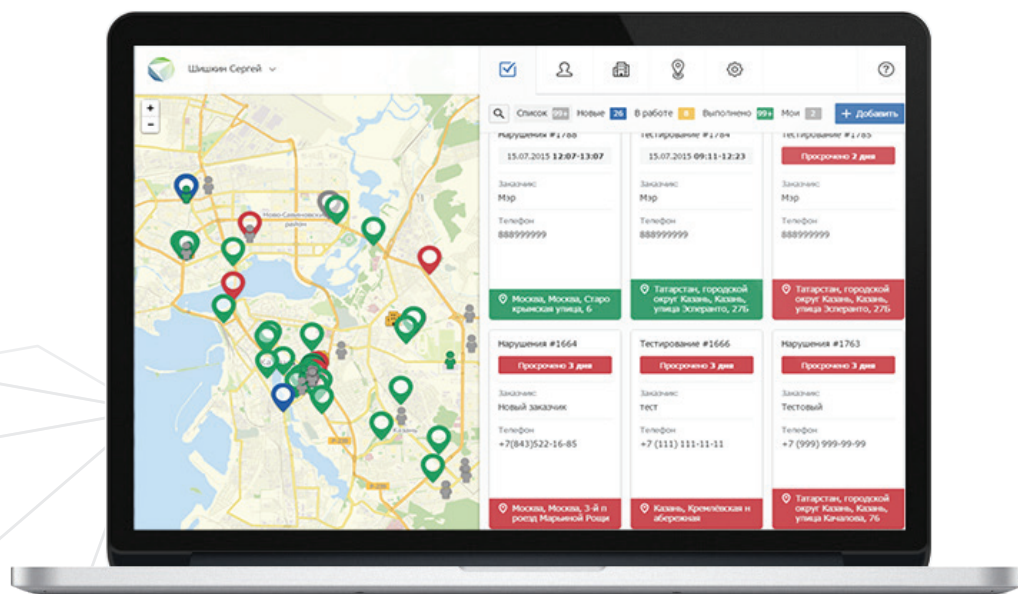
Шишкин Сергей

?

Список 99+ Новые 26 В работе 8 Выполнено 99+ Мои 2 + Добавить

Нарушения #1788
15.07.2015 12:07-13:07
Заказчик
Мэр
Телефон
888999999
Москва, Москва, Старо крымская улица, 6

Тестирование #1784
15.07.2015 09:11-12:23
Заказчик
Мэр
Телефон
888999999
Татарстан, городской округ Казань, Казань, улица Эсперанто, 27Б

Тестирование #1785
Просрочено 2 дня
Заказчик
Мэр
Телефон
888999999
Татарстан, городской округ Казань, Казань, улица Эсперанто, 27Б

Нарушения #1664
Просрочено 3 дня
Заказчик
Новый заказчик
Телефон
+7(843)522-16-85
Москва, Москва, 3-й п роезд Марьиной Рощи

Тестирование #1666
Просрочено 3 дня
Заказчик
тест
Телефон
+7 (111) 111-11-11
Казань, Кремлёвская н абережная

Нарушения #1763
Просрочено 3 дня
Заказчик
Тестовый
Телефон
+7 (999) 999-99-99
Татарстан, городской округ Казань, Казань, улица Качалова, 76

Ново-Семеновский район
Казань